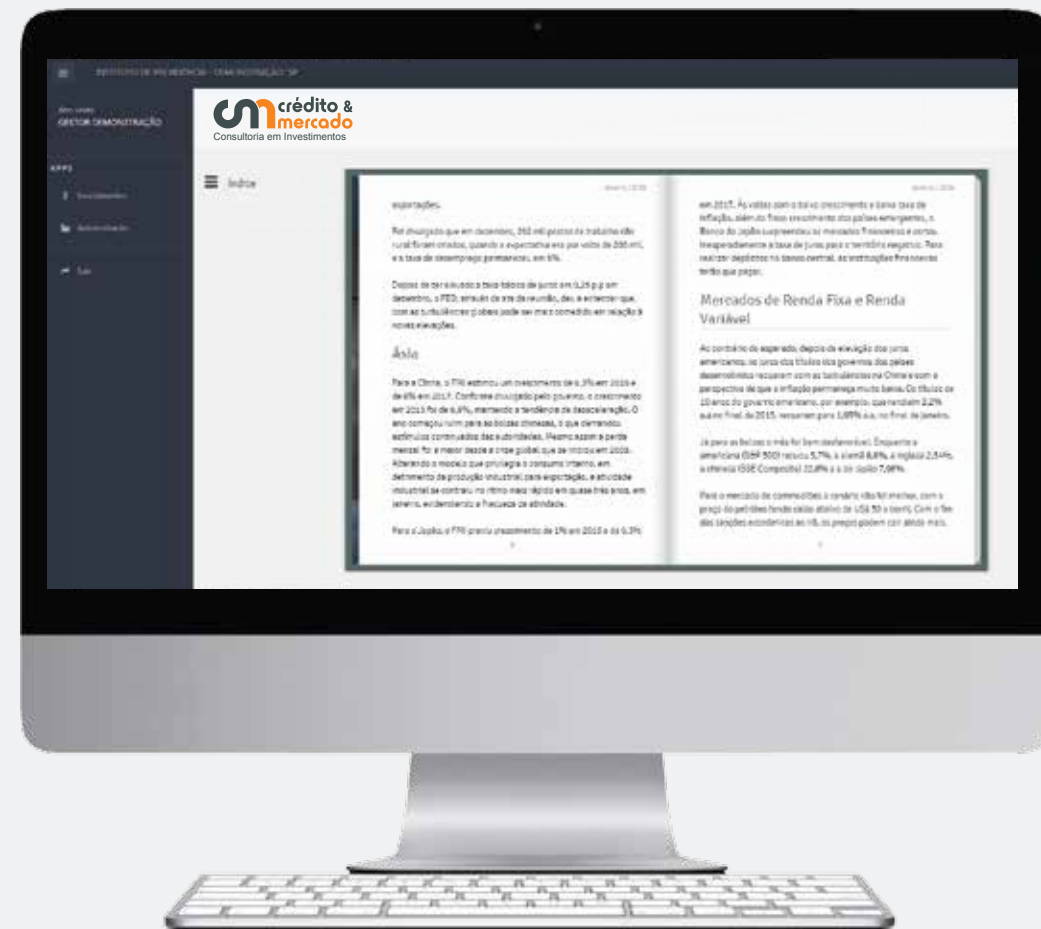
INSTITUTO DE PREVIDÊNCIA - DEMONSTRAÇÃO - SP

Bem vindo
GESTOR DEMONSTRAÇÃO

APPS

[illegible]

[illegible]

Sair

crédito & mercado
Consultoria em Investimentos

Índice

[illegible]

exportações.

Foi divulgado que em dezembro, 292 mil postos de trabalho não rural foram criados, quando a expectativa era por volta de 200 mil, e a taxa de desemprego permaneceu em 5%.

Depois de ter elevado a taxa básica de juros em 0,25 p.p em dezembro, o FED, através da ata da reunião, deu a entender que, com as turbulências globais pode ser mais comedido em relação à novas elevações.

Ásia

Para a China, o FMI estimou um crescimento de 6,3% em 2016 e de 6% em 2017. Conforme divulgado pelo governo, o crescimento em 2015 foi de 6,9%, mantendo a tendência de desaceleração. O ano começou ruim para as bolsas chinesas, o que demandou estímulos continuados das autoridades. Mesmo assim a perda mensal foi a maior desde a crise global que se iniciou em 2008. Alterando o modelo que privilegia o consumo interno, em detrimento da produção industrial para exportação, a atividade industrial se contraiu no ritmo mais rápido em quase três anos, em janeiro, evidenciando a fraqueza da atividade.

Para o Japão, o FMI previu crescimento de 1% em 2016 e de 0,3%

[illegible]

em 2017. As vistas para o baixo crescimento e baixa taxa de inflação, além do fraco crescimento dos países emergentes, o Banco do Japão surpreendeu os mercados financeiros e cortou inesperadamente a taxa de juros para o território negativo. Para realizar depósitos no banco central, as instituições financeiras terão que pagar.

Mercados de Renda Fixa e Renda Variável

Ao contrário do esperado, depois da elevação dos juros americanos, os juros dos títulos dos governos dos países desenvolvidos recuaram com as turbulências na China e com a perspectiva de que a inflação permaneça muito baixa. Os títulos de 10 anos do governo americano, por exemplo, que rendiam 2,27% a.a no final de 2015, recuaram para 1,93% a.a. no final de janeiro.

Já para as bolsas o mês foi bem desfavorável. Enquanto a americana (S&P 500) recuou 5,07%, a alemã 8,8%, a inglesa 2,54%, a chinesa (SSE Composite) 22,6% e a do Japão 7,96%.

Para o mercado de commodities o cenário não foi melhor, com o preço do petróleo fechado abaixo de US$ 30 o barril. Com o fim das sanções econômicas ao Irã, os preços podem cair ainda mais.